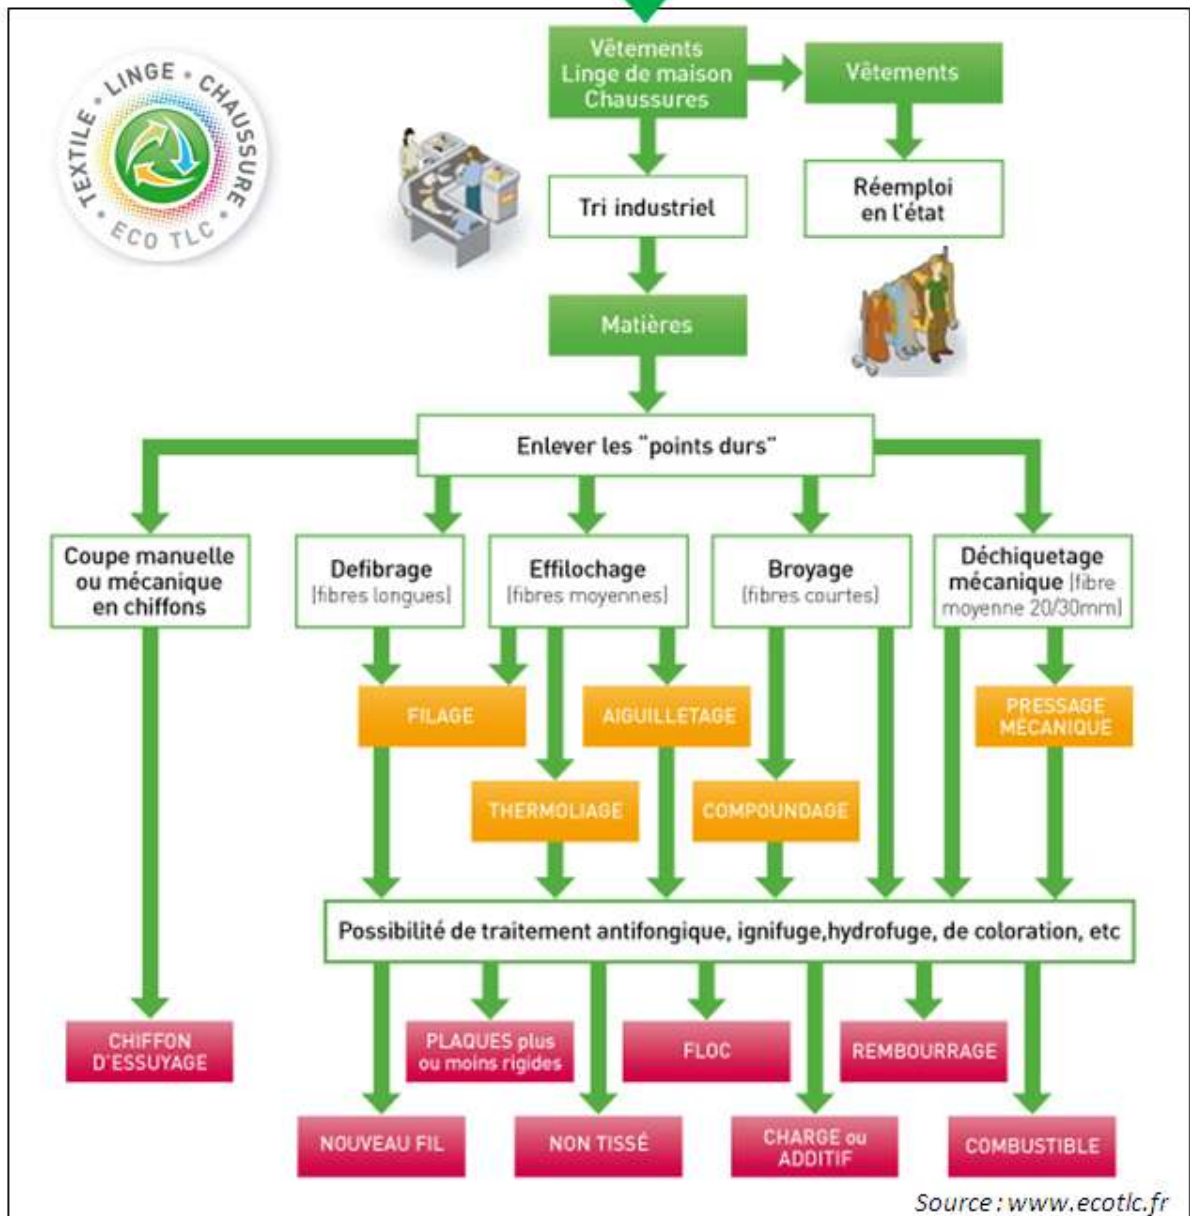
TEXTILE • LINGE • CHAUSSURE • ECO TLC

Vêtements
Linge de maison
Chaussures

Vêtements

Tri industriel

Réemploi en l'état

Matières

Enlever les "points durs"

Coupe manuelle ou mécanique en chiffons

Defibrage [fibres longues]

Effilochage [fibres moyennes]

Broyage [fibres courtes]

Déchiquetage mécanique [fibre moyenne 20/30mm]

FILAGE

AIGUILLETAGE

PRESSAGE MÉCANIQUE

THERMOLIAGE

COMPOUNDAGE

Possibilité de traitement antifongique, ignifuge,hydrofuge, de coloration, etc

CHIFFON D'ESSUYAGE

PLAQUES plus ou moins rigides

FLOC

REMBOURRAGE

NOUVEAU FIL

NON TISSÉ

CHARGE ou ADDITIF

COMBUSTIBLE

Source : www.ecotlc.fr